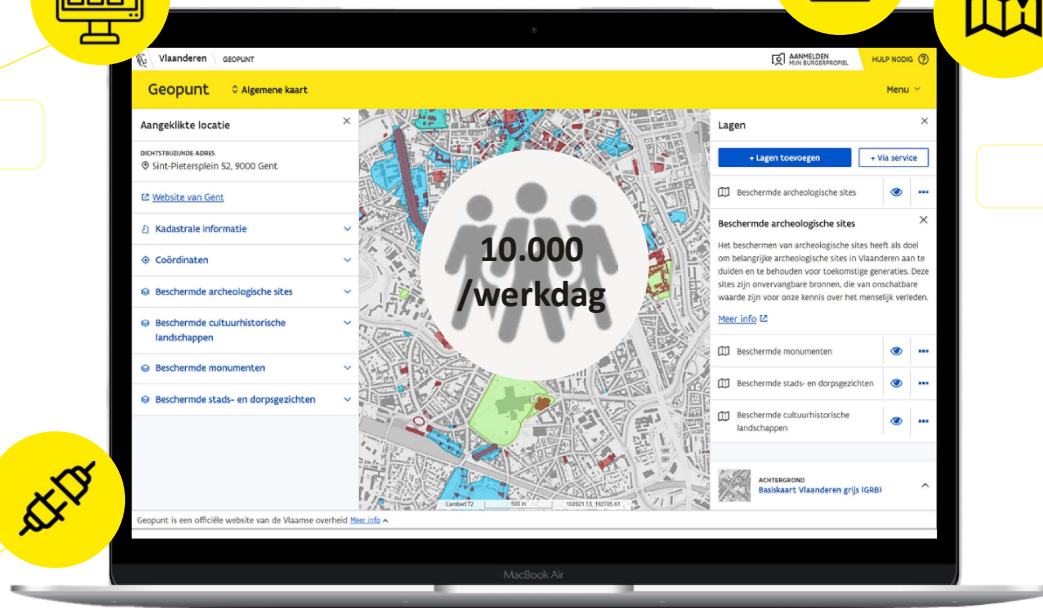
Vlaanderen GEOPUNT

AANMELDEN MIJN BURGERPROFIEL

HULP NODIG

Geopunt

Algemene kaart

Menu

Aangeklikte locatie

DICHTSTBIJZIJNDE ADRES

Sint-Pietersplein 52, 9000 Gent

Website van Gent

Kadastrale informatie

Coördinaten

Beschermde archeologische sites

Beschermde cultuurhistorische landschappen

Beschermde monumenten

Beschermde stads- en dorpsgezichten

10.000 /werkdag

Lagen

+ Lagen toevoegen

+ Via service

Beschermde archeologische sites

Beschermde archeologische sites

Het beschermen van archeologische sites heeft als doel om belangrijke archeologische sites in Vlaanderen aan te duiden en te behouden voor toekomstige generaties. Deze sites zijn onvervangbare bronnen, die van onschatbare waarde zijn voor onze kennis over het menselijk verleden.

Meer info

Beschermde monumenten

Beschermde stads- en dorpsgezichten

Beschermde cultuurhistorische landschappen

ACHTERGROND

Basiskaart Vlaanderen grijs (GRB)

Lambert72

500 m

104921.13, 192735.61

Geopunt is een officiële website van de Vlaamse overheid Meer info

MacBook Air